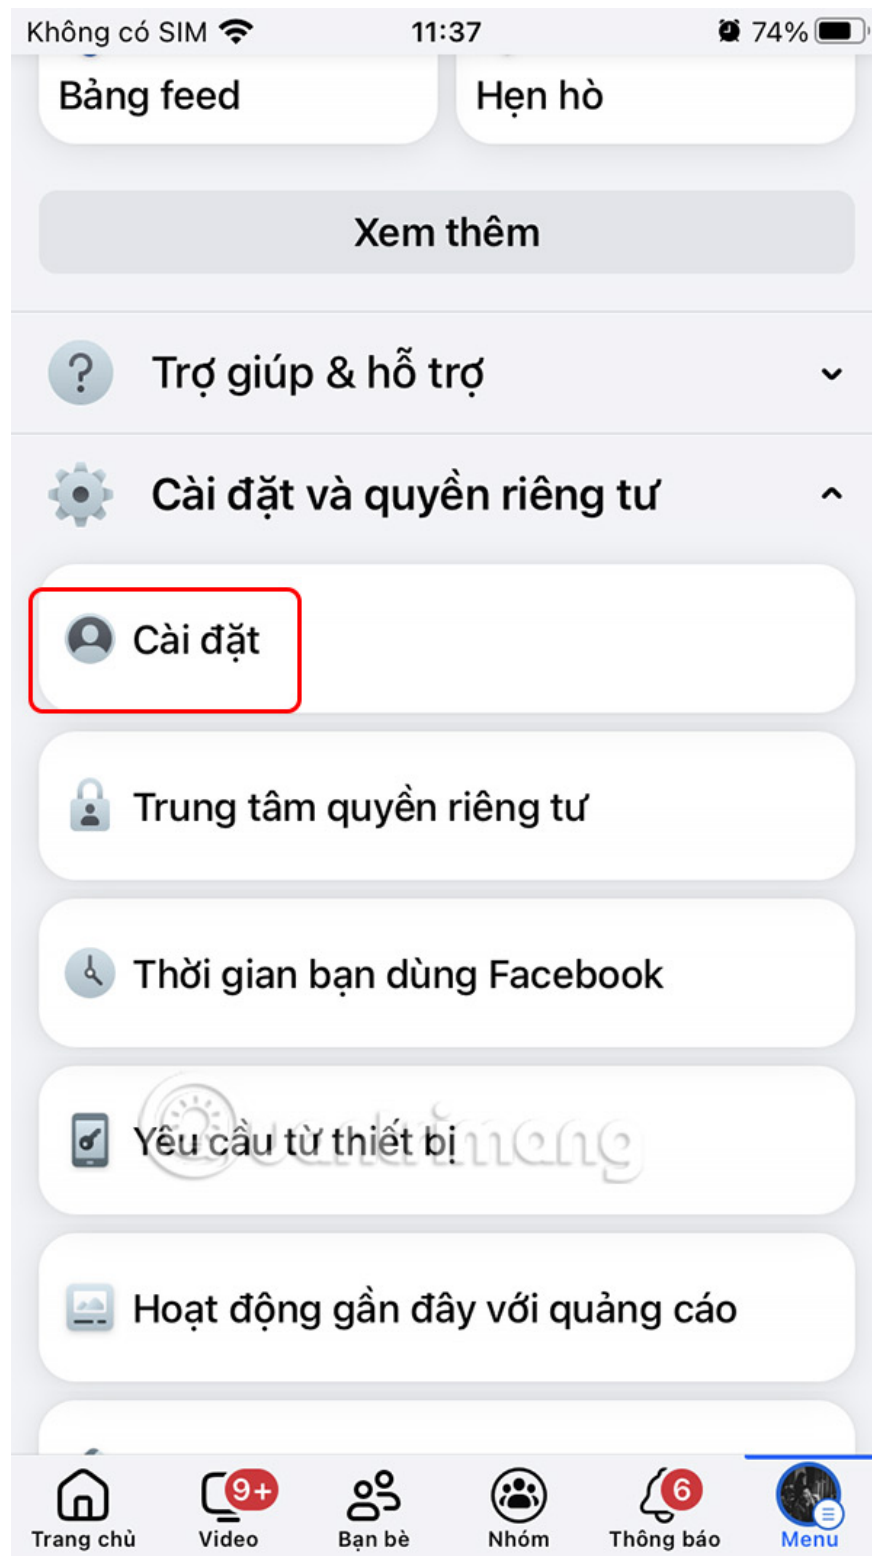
Không có SIM 11:37 74%

Bảng feed

Hẹn hò

Xem thêm

Trợ giúp & hỗ trợ

Cài đặt và quyền riêng tư

Cài đặt

Trung tâm quyền riêng tư

Thời gian bạn dùng Facebook

Yêu cầu từ thiết bị

Quantrimang

Hoạt động gần đây với quảng cáo

Trang chủ

9+
Video

Bạn bè

Nhóm

6
Thông báo

Menu